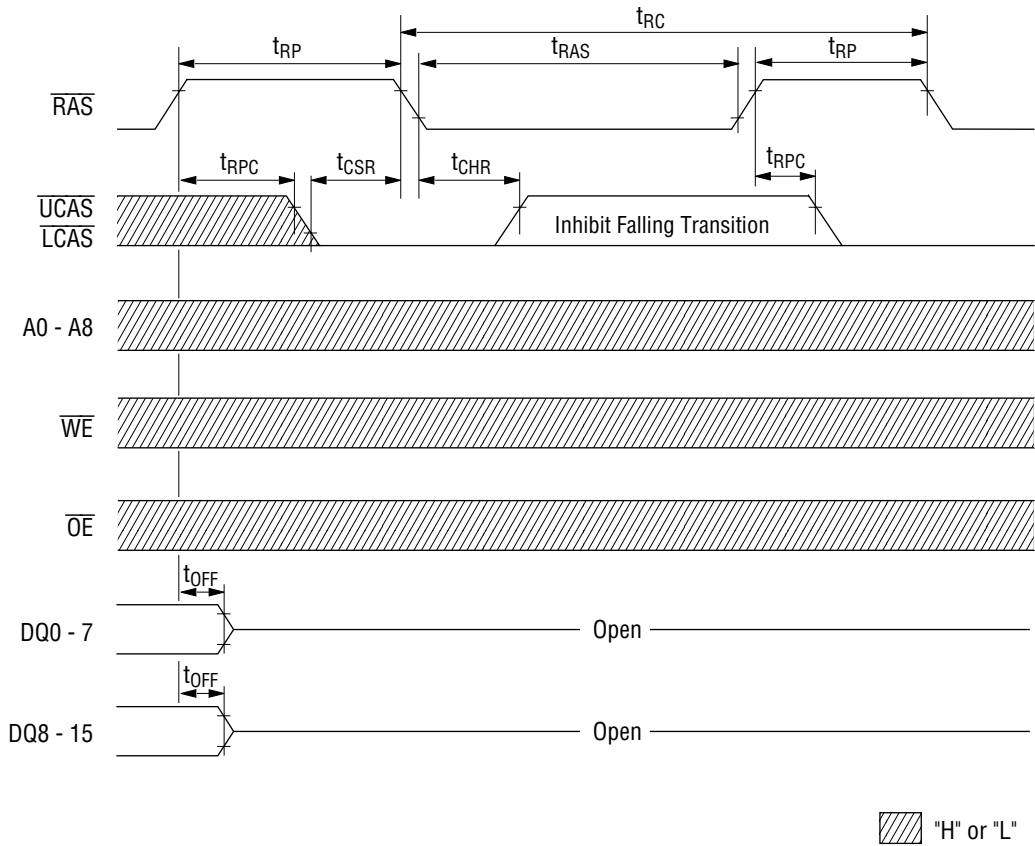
$t_{RC}$
$t_{RP}$
$t_{RAS}$
$t_{RP}$

$\overline{RAS}$

$t_{RPC}$
$t_{CSR}$
$t_{CHR}$
$t_{RPC}$

$\overline{UCAS}$
$\overline{LCAS}$

Inhibit Falling Transition

A0 - A8

$\overline{WE}$

$\overline{OE}$

$t_{OFF}$
DQ0 - 7
Open

$t_{OFF}$
DQ8 - 15
Open

"H" or "L"